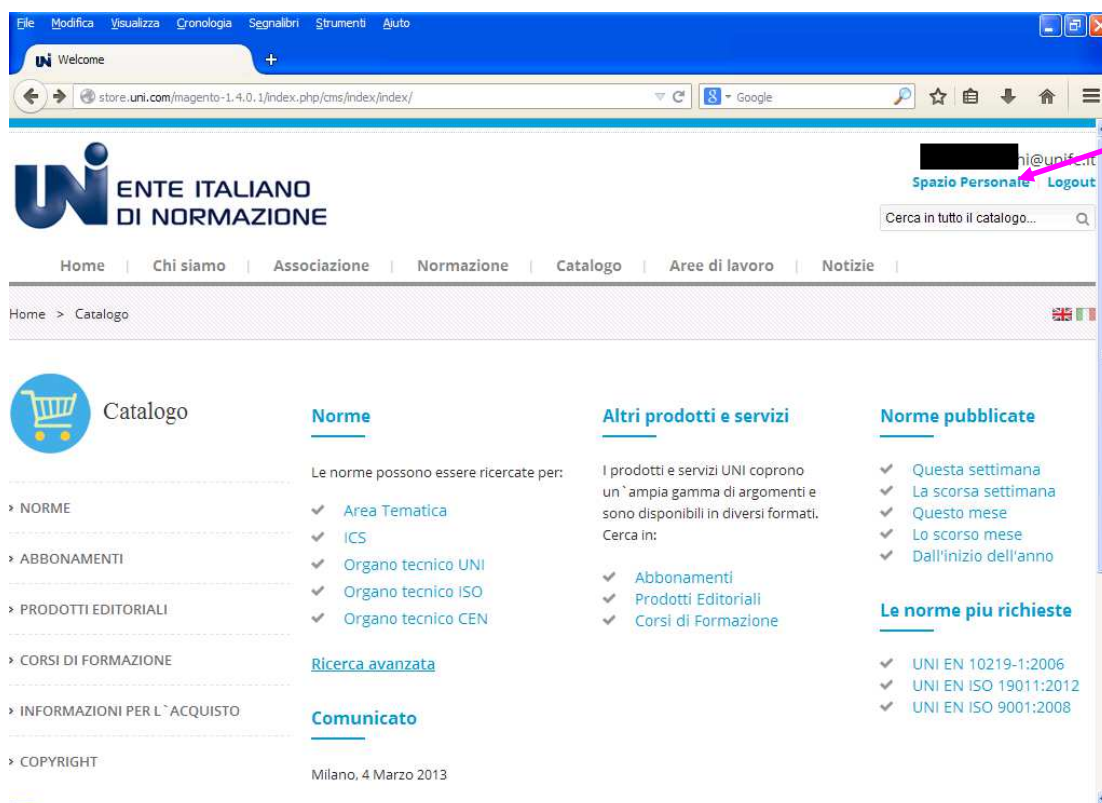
File Modifica Visualizza Cronologia Segnalibri Strumenti Aiuto

Welcome

store.uni.com/magento-1.4.0.1/index.php/cms/index/index/

Google

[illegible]hi@unife.it
Spazio Personale Logout

ENTE ITALIANO DI NORMAZIONE

Cerca in tutto il catalogo...

Home | Chi siamo | Associazione | Normazione | Catalogo | Aree di lavoro | Notizie |

Home > Catalogo

Catalogo

› NORME
› ABBONAMENTI
› PRODOTTI EDITORIALI
› CORSI DI FORMAZIONE
› INFORMAZIONI PER L`ACQUISTO
› COPYRIGHT

Norme

Le norme possono essere ricercate per:

Area Tematica
ICS
Organo tecnico UNI
Organo tecnico ISO
Organo tecnico CEN

Ricerca avanzata

Comunicato

Milano, 4 Marzo 2013

Altri prodotti e servizi

I prodotti e servizi UNI coprono un`ampia gamma di argomenti e sono disponibili in diversi formati. Cerca in:

Abbonamenti
Prodotti Editoriali
Corsi di Formazione

Norme pubblicate

Questa settimana
La scorsa settimana
Questo mese
Lo scorso mese
Dall'inizio dell'anno

Le norme piu richieste

UNI EN 10219-1:2006
UNI EN ISO 19011:2012
UNI EN ISO 9001:2008